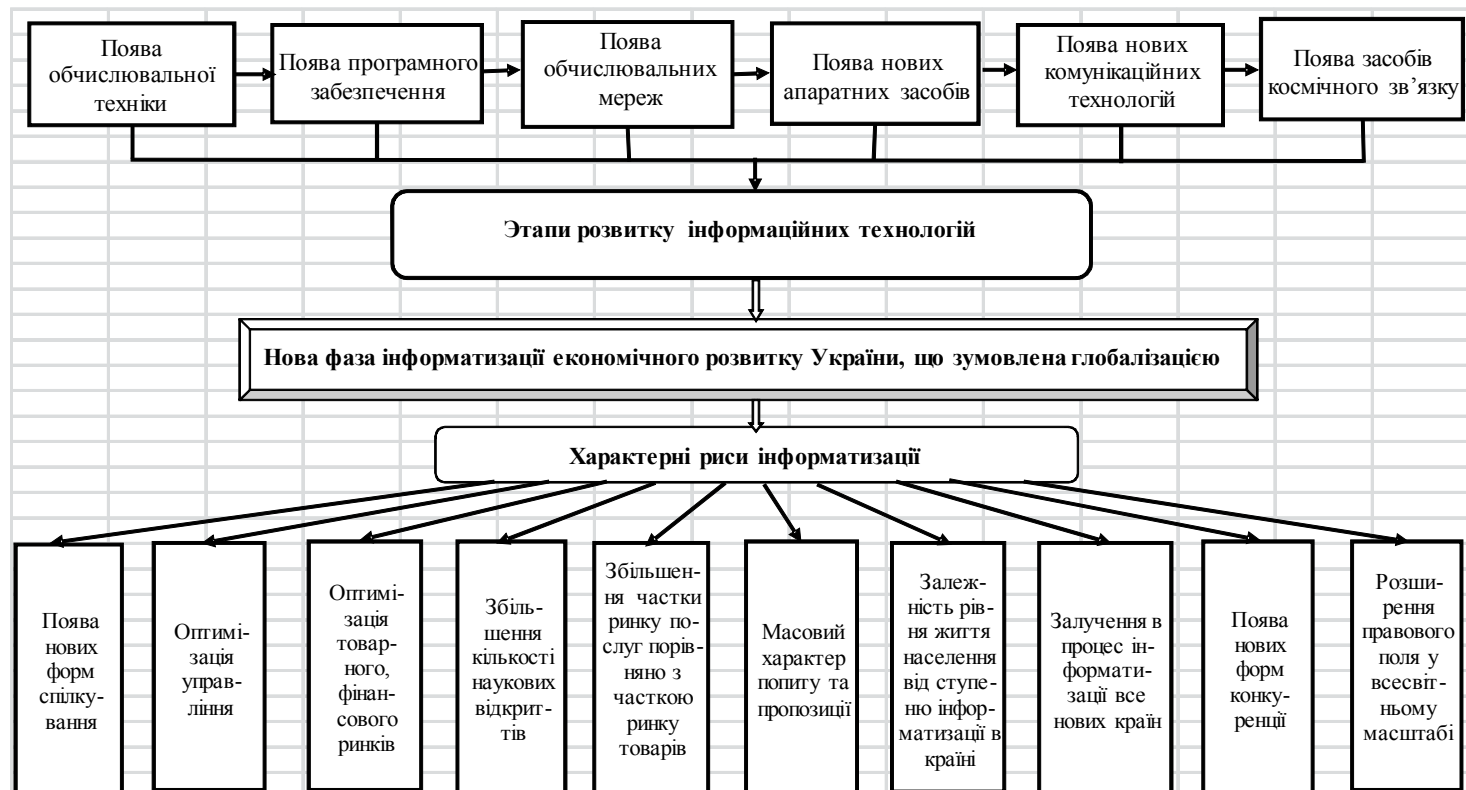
Поява обчислювальної техніки

Поява програмного забезпечення

Поява обчислювальних мереж

Поява нових апаратних засобів

Поява нових комунікаційних технологій

Поява засобів космічного зв'язку

Этапи розвитку інформаційних технологій

Нова фаза інформатизації економічного розвитку України, що зумовлена глобалізацією

Характерні риси інформатизації

Поява нових форм спілкування

Оптимізація управління

Оптимізація товарного, фінансового ринків

Збільшення кількості наукових відкриттів

Збільшення частки ринку послуг порівняно з часткою ринку товарів

Масовий характер попиту та пропозиції

Залежність рівня життя населення від ступеню інформатизації в країні

Залучення в процес інформатизації все нових країн

Поява нових форм конкуренції

Розширення правового поля у всесвітньому масштабі